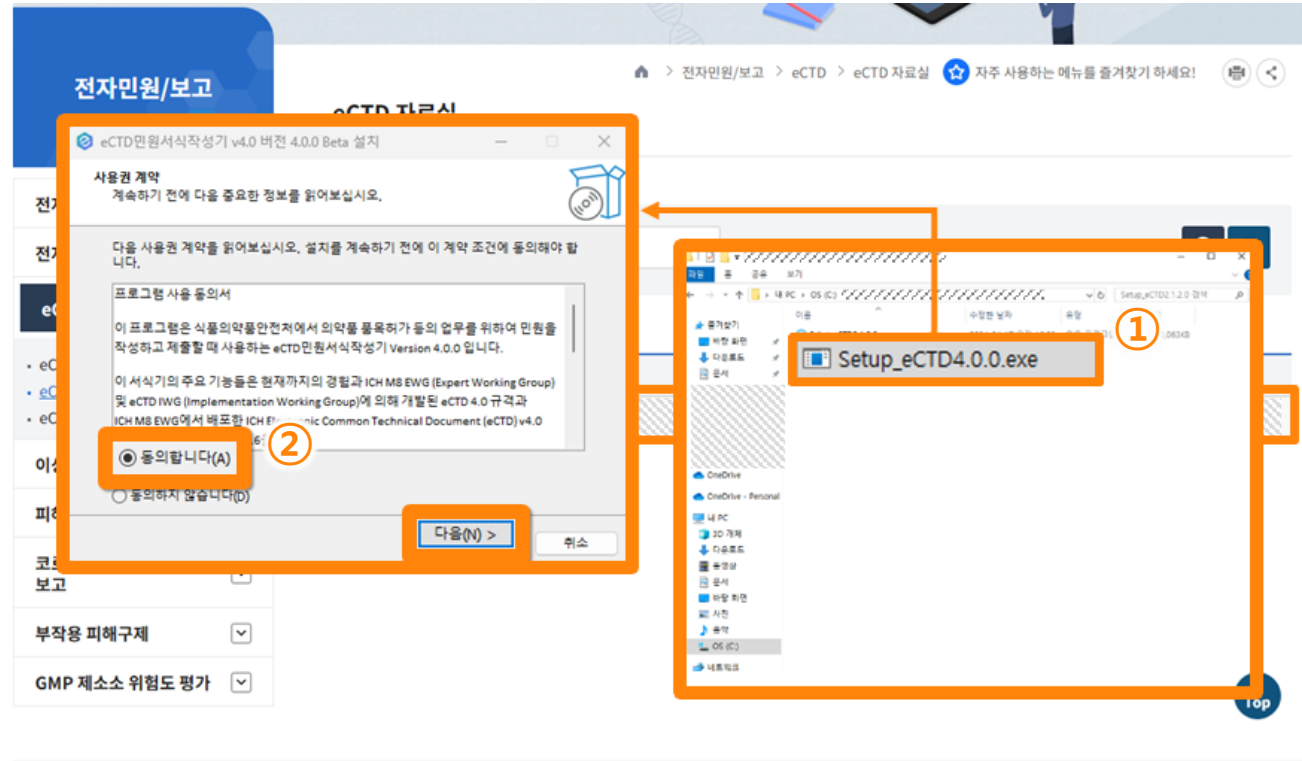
전자민원/보고

전자민원/보고 > eCTD > eCTD 자료실 자주 사용하는 메뉴를 즐겨찾기 하세요!

eCTD 자료실

eCTD민원서식작성기 v4.0 버전 4.0.0 Beta 설치

사용권 계약
계속하기 전에 다음 중요한 정보를 읽어보십시오.

다음 사용권 계약을 읽어보십시오. 설치를 계속하기 전에 이 계약 조건에 동의해야 합니다.

프로그램 사용 동의서

이 프로그램은 식품의약품안전처에서 의약품 품목허가 등의 업무를 위하여 민원을 작성하고 제출할 때 사용하는 eCTD민원서식작성기 Version 4.0.0 입니다.

이 서식기의 주요 기능들은 현재까지의 경험과 ICH M8 EWG (Expert Working Group) 및 eCTD IWG (Implementation Working Group)에 의해 개발된 eCTD 4.0 규격과 ICH M8 EWG에서 배포한 ICH E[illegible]nic Common Technical Document (eCTD) v4.0

② 
동의합니다(A)
동의하지 않습니다(D)

다음(N) >
취소

파일 홈 공유 보기
내 PC > OS (C:)
Setup_eCTD2.1.2.0 검색
즐겨찾기
바탕 화면
다운로드
문서
이름
수정한 날짜
유형
,083KB
① 
Setup_eCTD4.0.0.exe
OneDrive
OneDrive - Personal
내 PC
3D 개체
다운로드
동영상
문서
바탕 화면
사진
음악
OS (C:)
네트워크

전
전
eC
eC
eC
eC
이
피
코
보고
부작용 피해구제
GMP 제소소 위험도 평가
Top